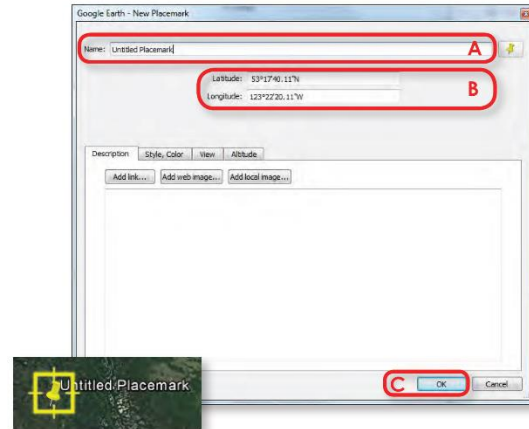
Google Earth - New Placemark

Name: Untitled Placemark

A

Latitude: 53°17'40.11"N

Longitude: 123°22'20.11"W

B

Description | Style, Color | View | Altitude

Add link... | Add web image... | Add local image...

Untitled Placemark

C

OK | Cancel